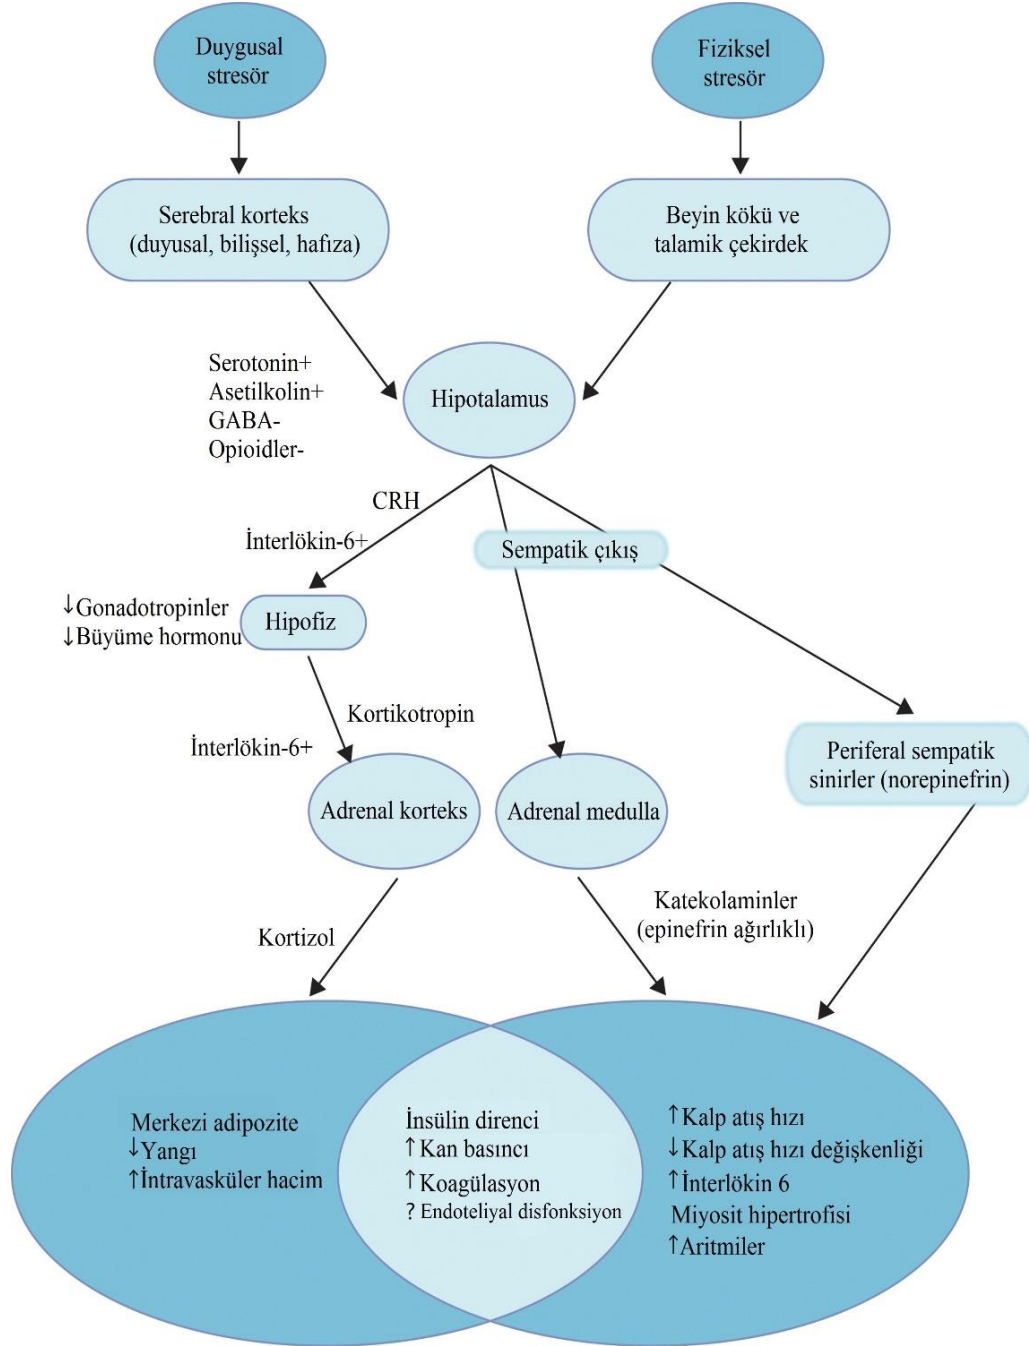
Duygusal stresör

Fiziksel stresör

Serebral korteks (duyusal, bilişsel, hafıza)

Beyin kökü ve talamik çekirdek

Serotonin+
Asetilkolin+
GABA-
Opioidler-

Hipotalamus

CRH

İnterlökin-6+

Sempatik çıkış

↓Gonadotropinler
↓Büyüme hormonu

Hipofiz

Kortikotropin

İnterlökin-6+

Periferal sempatik sinirler (norepinefrin)

Adrenal korteks

Adrenal medulla

Katekolaminler (epinefrin ağırlıklı)

Kortizol

Merkezi adipozite
↓Yangı
↑İntravasküler hacim

İnsülin direnci
↑Kan basıncı
↑Koagülasyon
? Endoteliyal disfonksiyon

↑Kalp atış hızı
↓Kalp atış hızı değişkenliği
↑İnterlökin 6
Miyosit hipertrofisi
↑Aritmiler